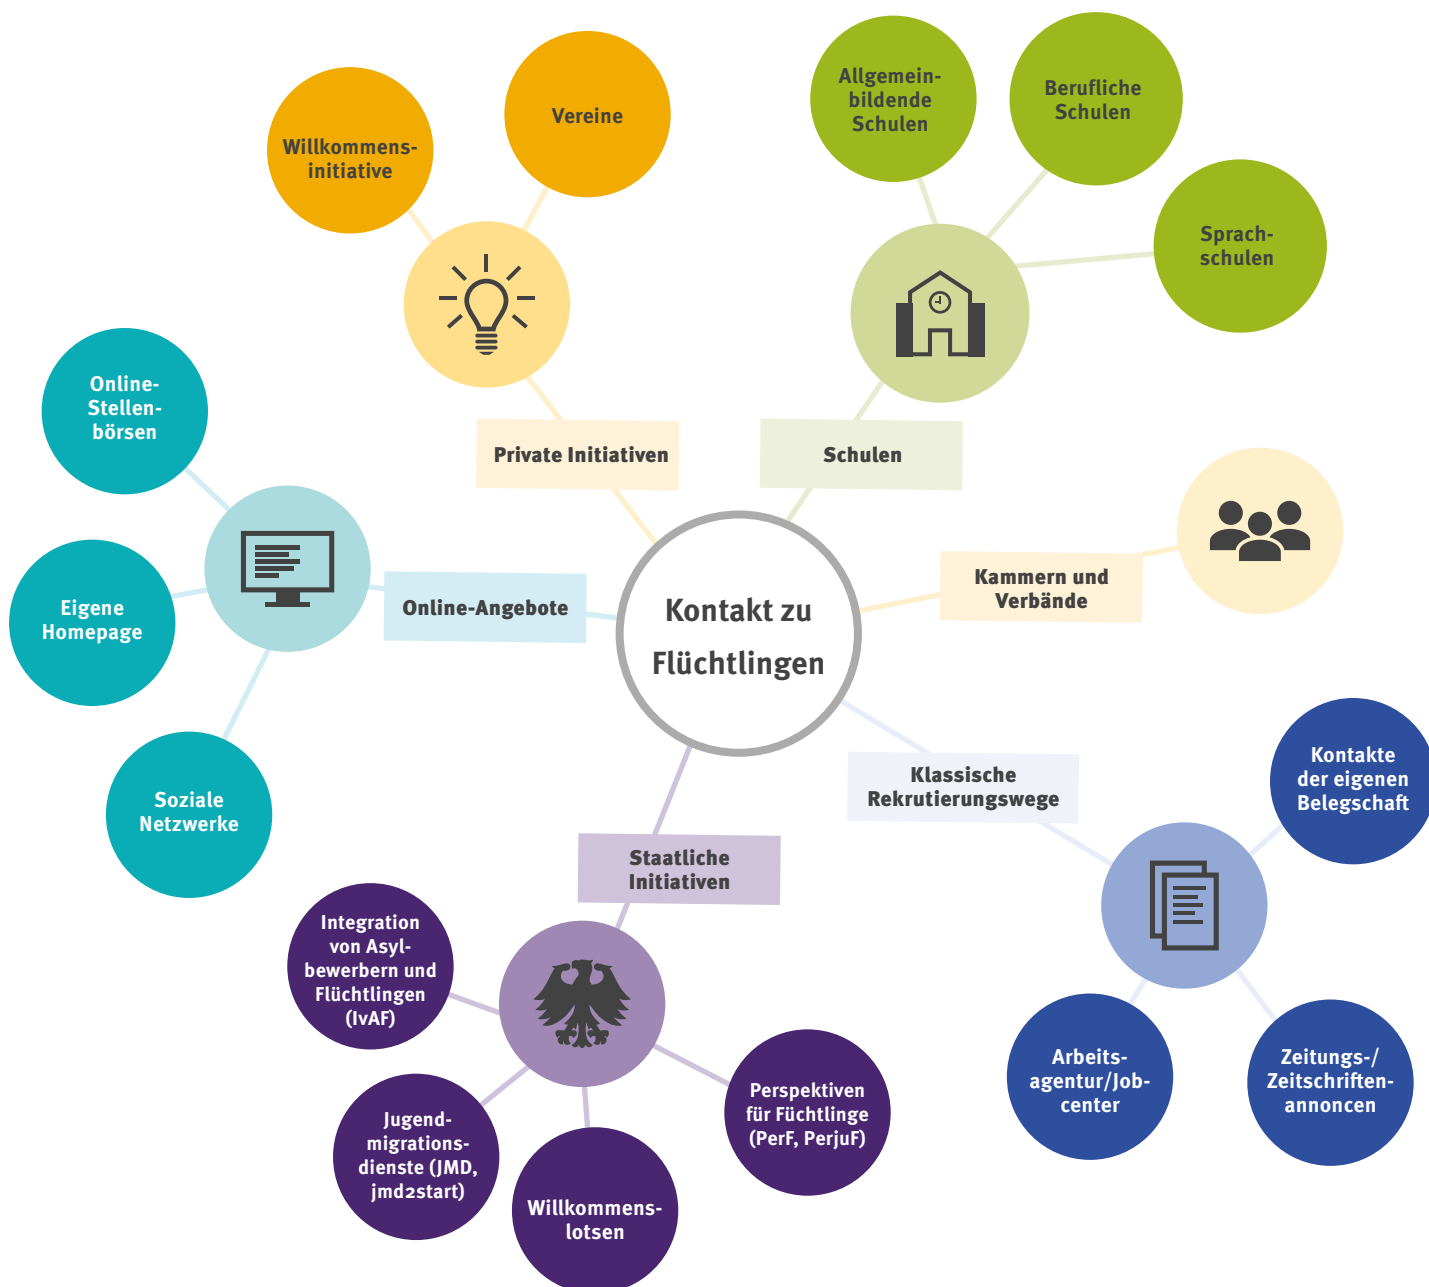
Kontakt zu Flüchtlingen

Private Initiativen

Willkommens-initiative

Vereine

Schulen

Allgemeinbildende Schulen

Berufliche Schulen

Sprachschulen

Kammern und Verbände

Online-Angebote

Online-Stellenbörsen

Eigene Homepage

Soziale Netzwerke

Klassische Rekrutierungswege

Kontakte der eigenen Belegschaft

Arbeitsagentur/Jobcenter

Zeitungs-/Zeitschriftenannoncen

Staatliche Initiativen

Integration von Asylbewerbern und Flüchtlingen (IvAF)

Jugendmigrationsdienste (JMD, jmd2start)

Willkommenslotsen

Perspektiven für Füchtlinge (PerF, PerjuF)